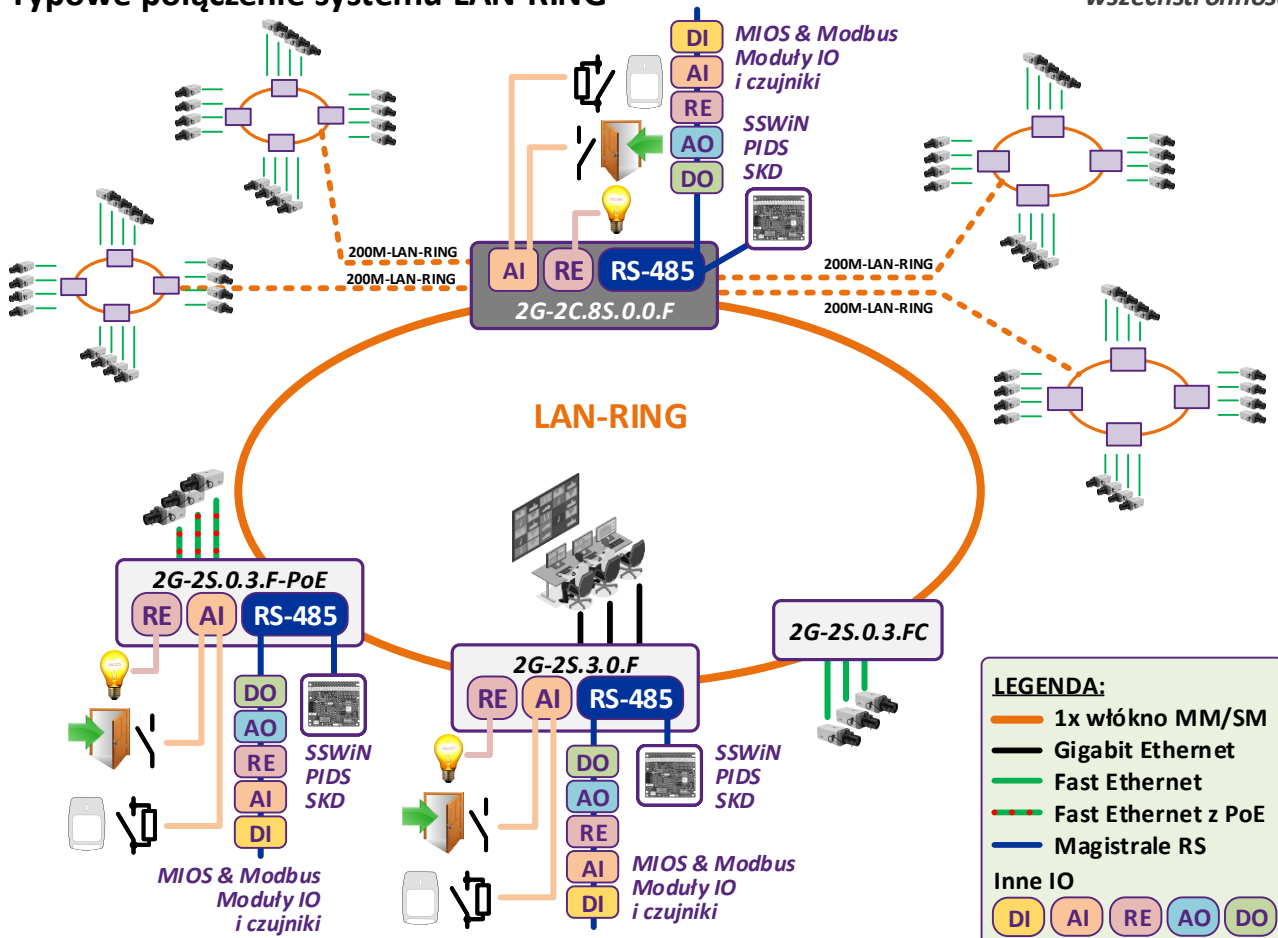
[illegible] LAN-RING

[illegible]

DI
AI
RE
AO
DO

MIOS & Modbus
Moduły IO
i czujniki

SSWiN
PIDS
SKD

200M-LAN-RING
200M-LAN-RING

AI RE RS-485
2G-2C.8S.0.0.F

200M-LAN-RING
200M-LAN-RING

LAN-RING

2G-2S.0.3.F-PoE
RE AI RS-485

DO
AO
RE
AI
DI

SSWiN
PIDS
SKD

MIOS & Modbus
Moduły IO
i czujniki

2G-2S.3.0.F
RE AI RS-485

DO
AO
RE
AI
DI

SSWiN
PIDS
SKD

MIOS & Modbus
Moduły IO
i czujniki

2G-2S.0.3.FC

LEGENDA:
1x włókno MM/SM
Gigabit Ethernet
Fast Ethernet
Fast Ethernet z PoE
Magistrale RS
Inne IO
DI AI RE AO DO